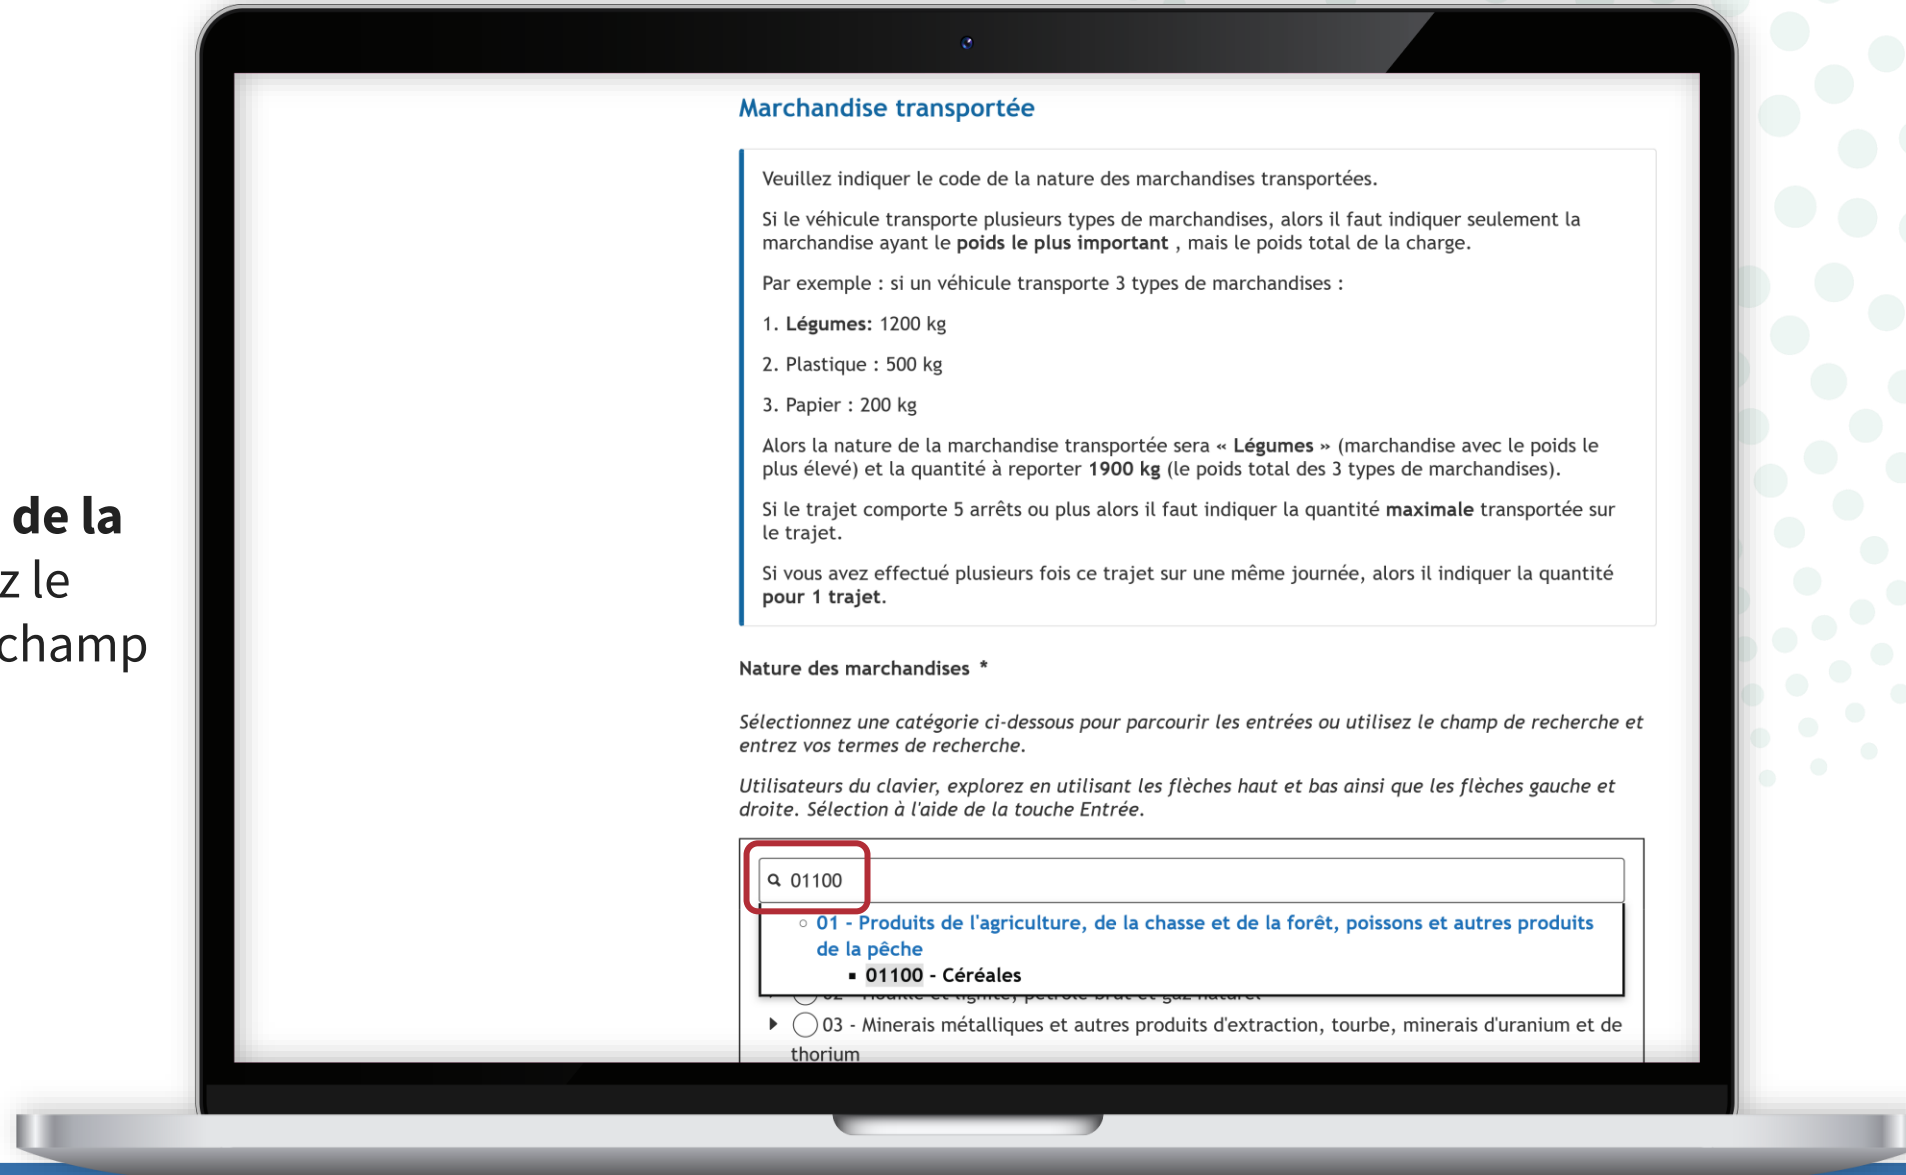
de la
z le
champ

Marchandise transportée

Veuillez indiquer le code de la nature des marchandises transportées.

Si le véhicule transporte plusieurs types de marchandises, alors il faut indiquer seulement la marchandise ayant le **poids le plus important** , mais le poids total de la charge.

Par exemple : si un véhicule transporte 3 types de marchandises :

1. **Légumes:** 1200 kg

2. Plastique : 500 kg

3. Papier : 200 kg

Alors la nature de la marchandise transportée sera « **Légumes** » (marchandise avec le poids le plus élevé) et la quantité à reporter **1900 kg** (le poids total des 3 types de marchandises).

Si le trajet comporte 5 arrêts ou plus alors il faut indiquer la quantité **maximale** transportée sur le trajet.

Si vous avez effectué plusieurs fois ce trajet sur une même journée, alors il indiquer la quantité **pour 1 trajet**.

Nature des marchandises *

*Sélectionnez une catégorie ci-dessous pour parcourir les entrées ou utilisez le champ de recherche et entrez vos termes de recherche.*

*Utilisateurs du clavier, explorez en utilisant les flèches haut et bas ainsi que les flèches gauche et droite. Sélection à l'aide de la touche Entrée.*

01100

01 - Produits de l'agriculture, de la chasse et de la forêt, poissons et autres produits de la pêche

01100 - Céréales

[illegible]

03 - Minerais métalliques et autres produits d'extraction, tourbe, minerais d'uranium et de thorium